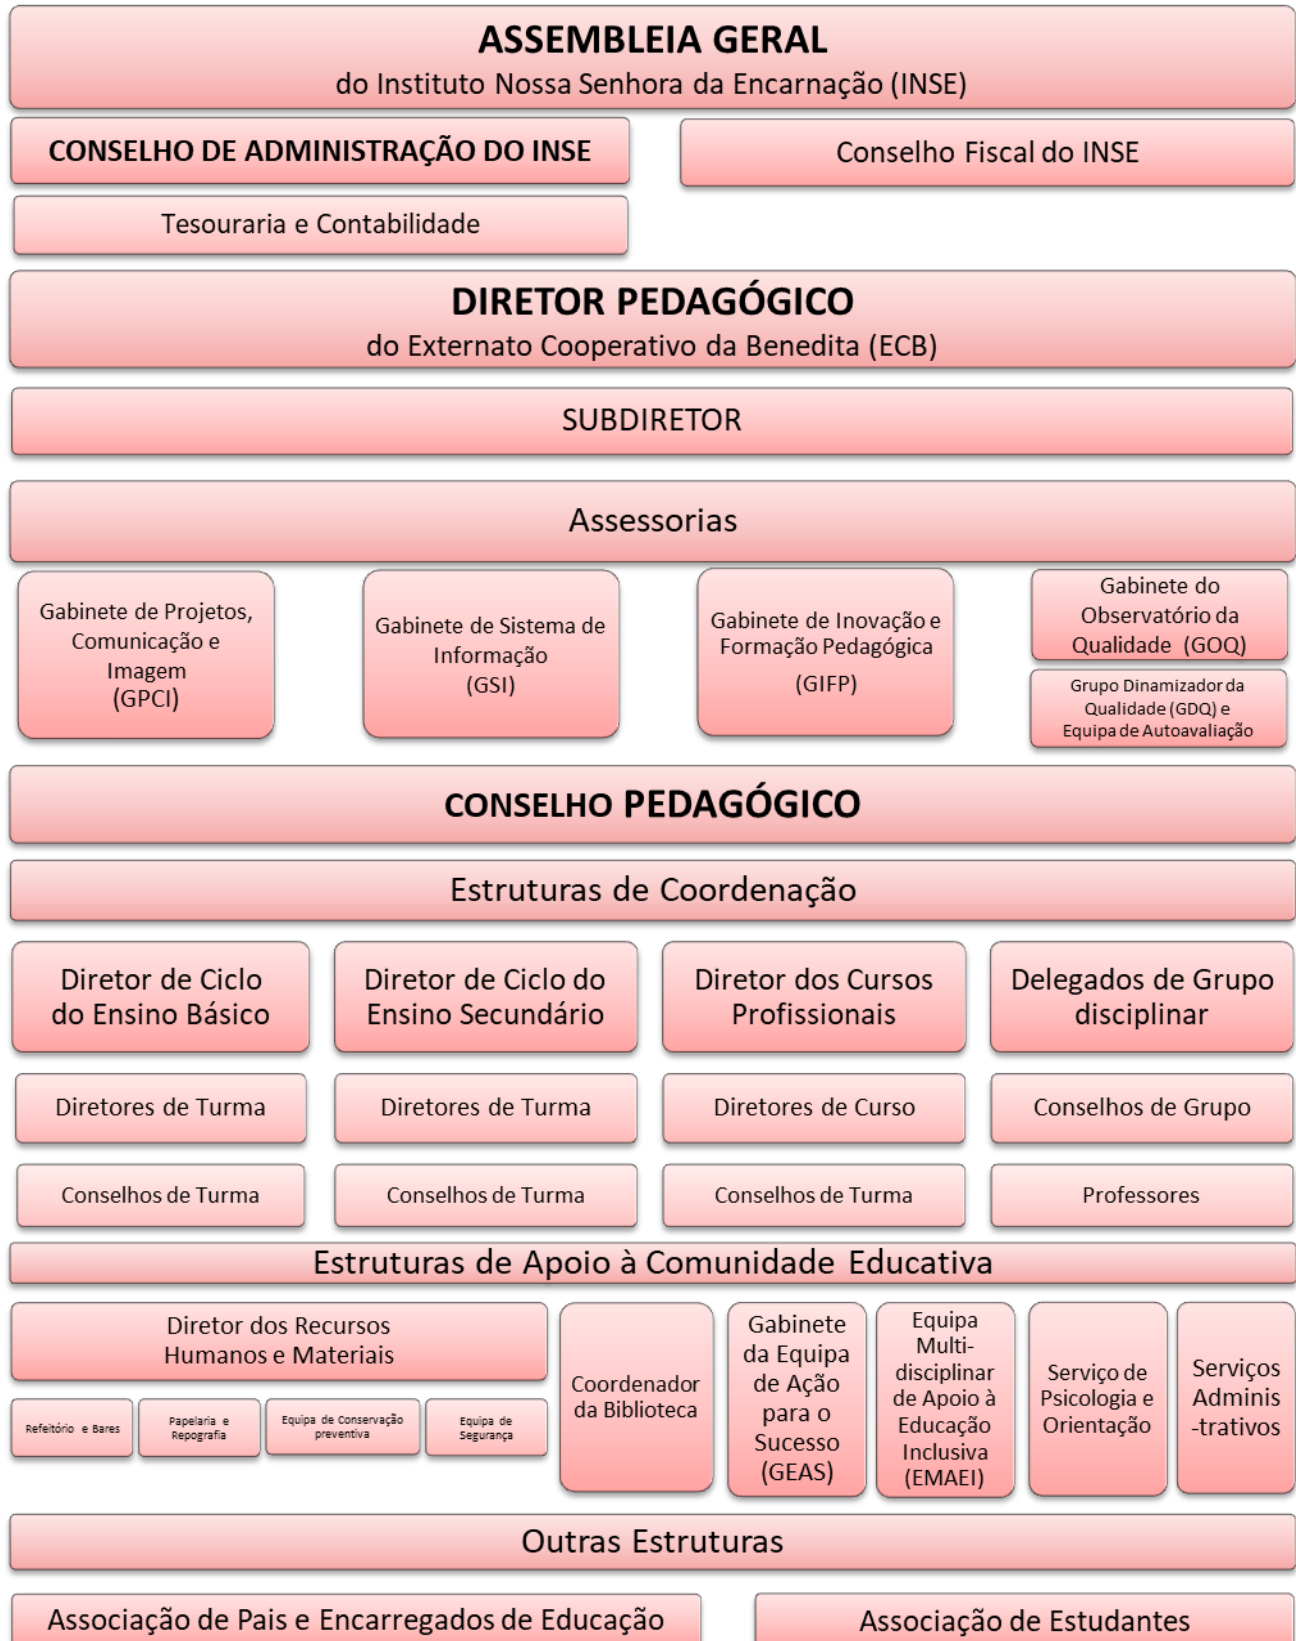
ASSEMBLEIA GERAL
do Instituto Nossa Senhora da Encarnação (INSE)

CONSELHO DE ADMINISTRAÇÃO DO INSE

Conselho Fiscal do INSE

Tesouraria e Contabilidade

DIRETOR PEDAGÓGICO
do Externato Cooperativo da Benedita (ECB)

SUBDIRETOR

Assessorias

Gabinete de Projetos, Comunicação e Imagem (GPCI)

Gabinete de Sistema de Informação (GSI)

Gabinete de Inovação e Formação Pedagógica (GIFP)

Gabinete do Observatório da Qualidade (GOQ)

Grupo Dinamizador da Qualidade (GDQ) e Equipa de Autoavaliação

CONSELHO PEDAGÓGICO

Estruturas de Coordenação

Diretor de Ciclo do Ensino Básico

Diretor de Ciclo do Ensino Secundário

Diretor dos Cursos Profissionais

Delegados de Grupo disciplinar

Diretores de Turma

Diretores de Turma

Diretores de Curso

Conselhos de Grupo

Conselhos de Turma

Conselhos de Turma

Conselhos de Turma

Professores

Estruturas de Apoio à Comunidade Educativa

Diretor dos Recursos Humanos e Materiais

Refeitório e Bares

Papelaria e Reprografia

Equipa de Conservação preventiva

Equipa de Segurança

Coordenador da Biblioteca

Gabinete da Equipa de Ação para o Sucesso (GEAS)

Equipa Multi-disciplinar de Apoio à Educação Inclusiva (EMAEI)

Serviço de Psicologia e Orientação

Serviços Adminis-trativos

Outras Estruturas

Associação de Pais e Encarregados de Educação

Associação de Estudantes